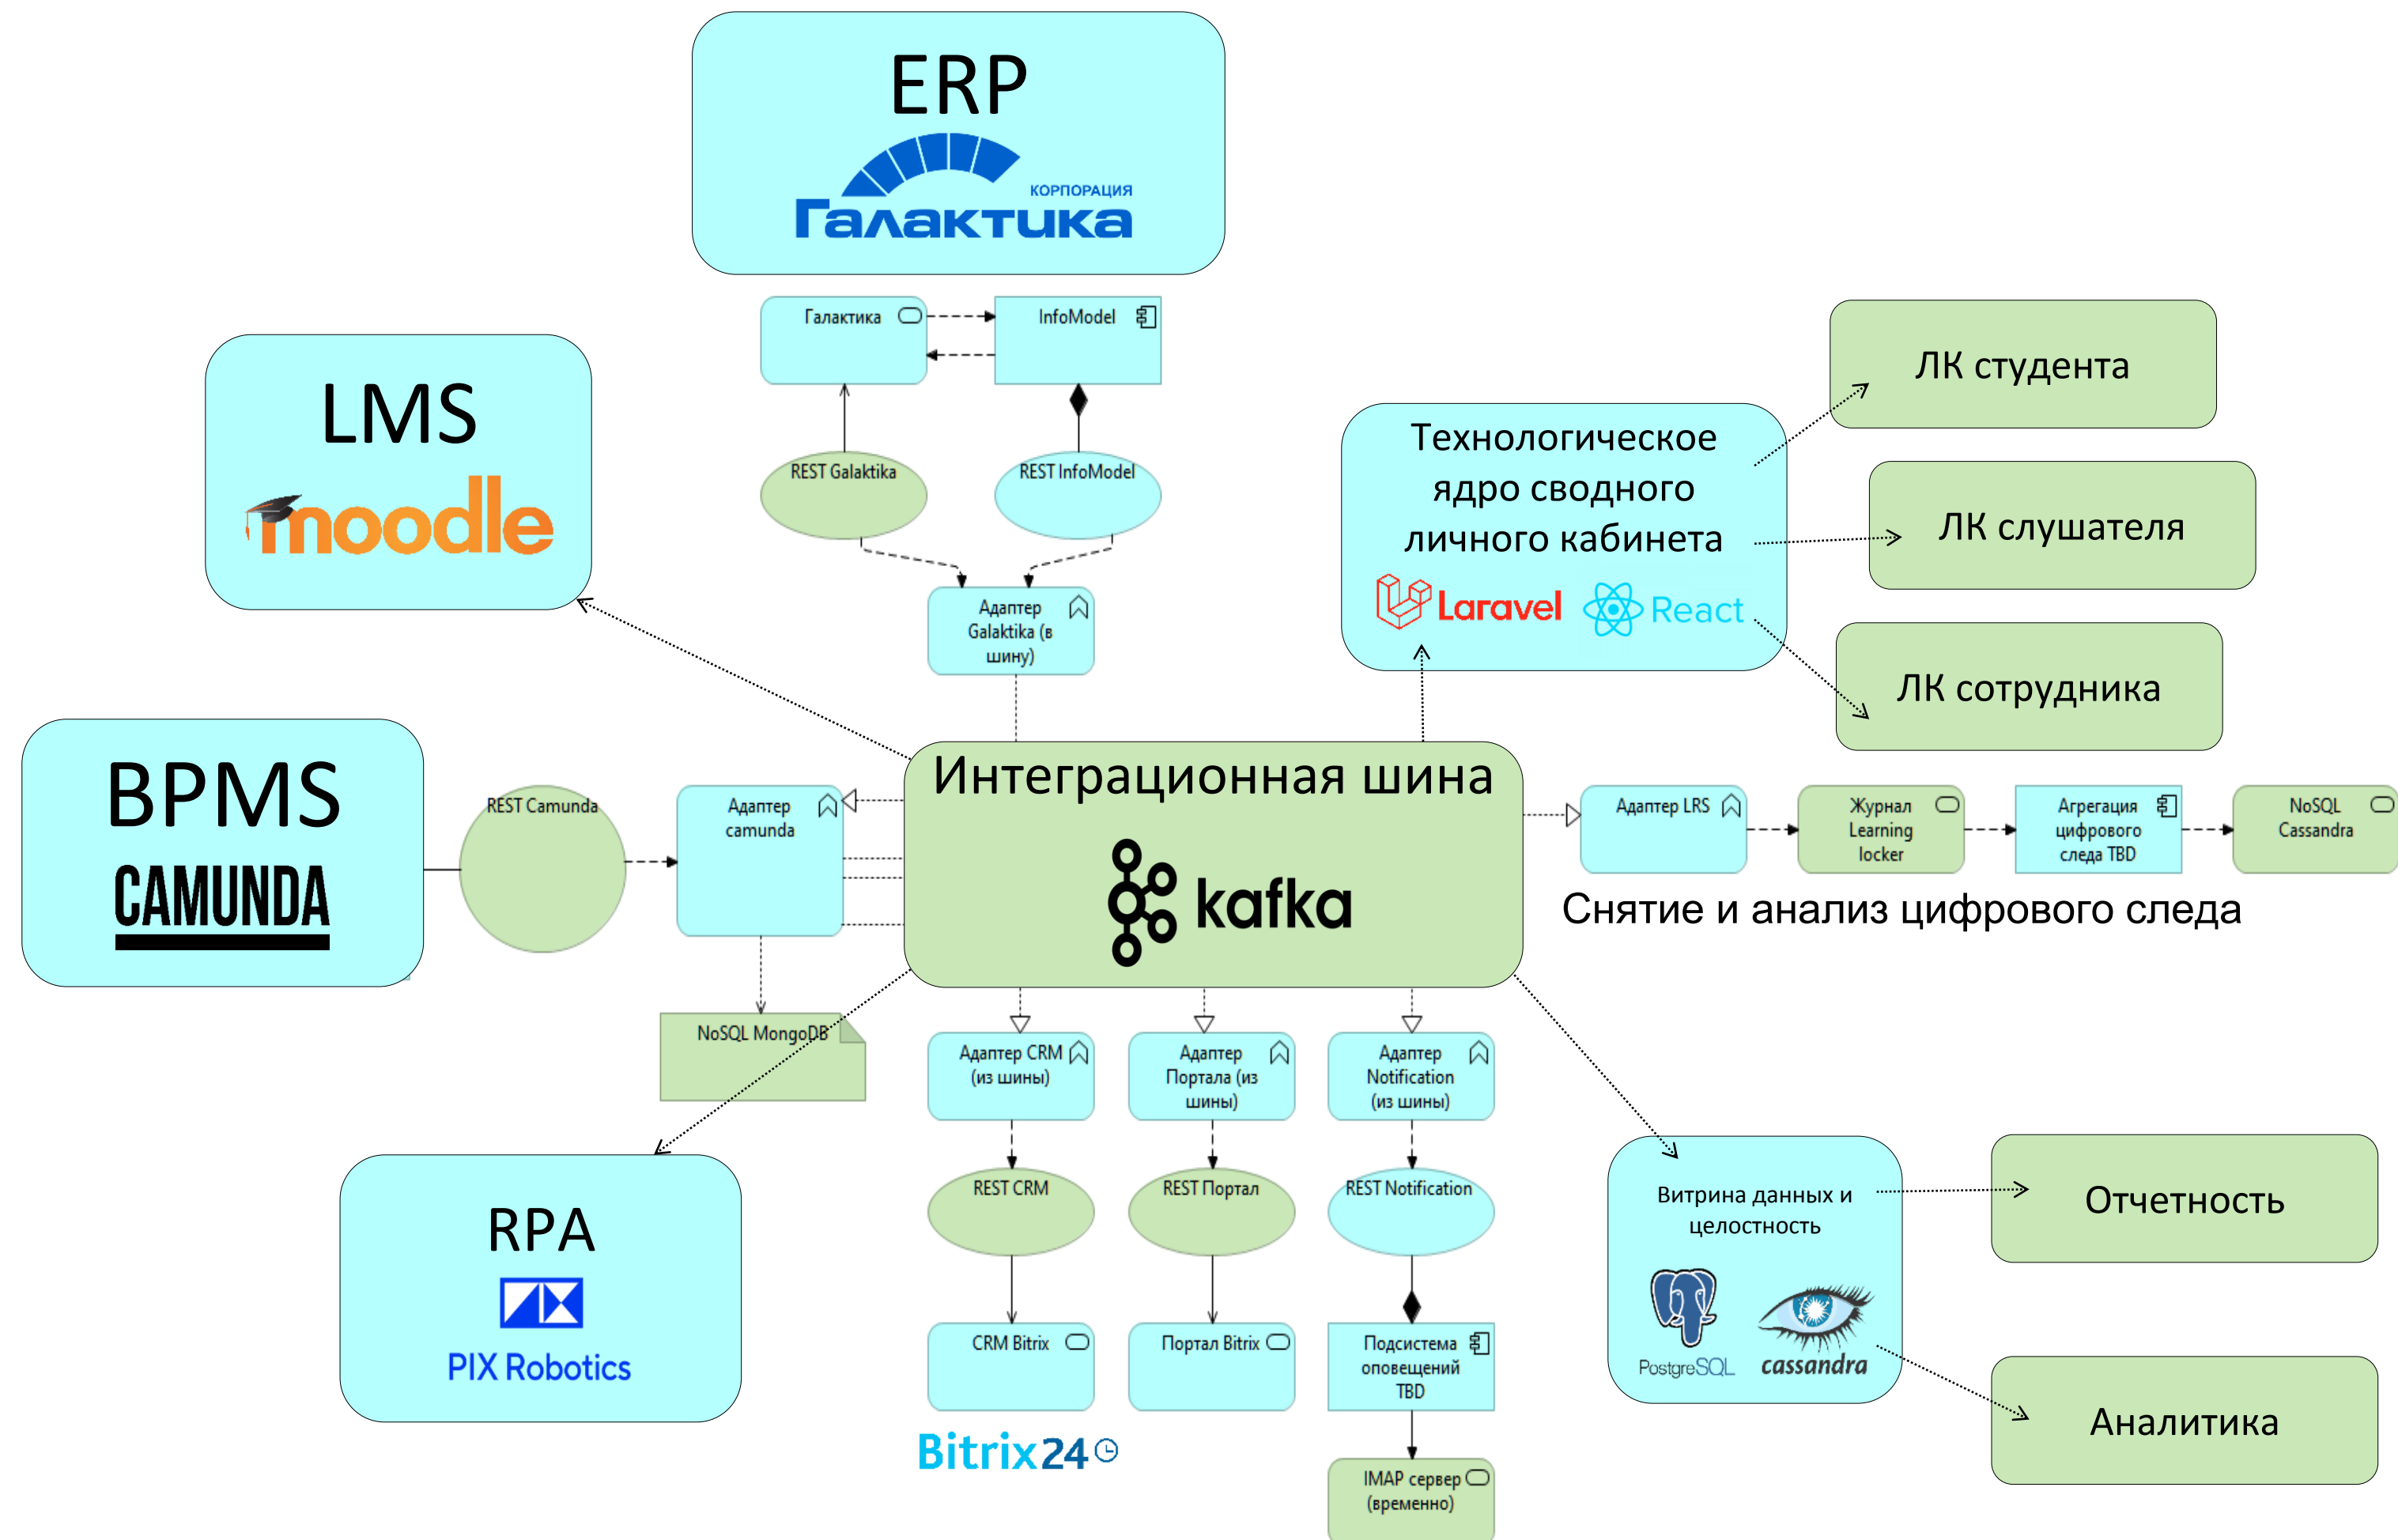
ERP
КОРПОРАЦИЯ
Галактика

Галактика
InfoModel
REST Galaktika
REST InfoModel
Адаптер Galaktika (в шину)

LMS
moodle

Технологическое ядро сводного личного кабинета
Laravel
React

ЛК студента
ЛК слушателя
ЛК сотрудника

BPMS
CAMUNDA

REST Camunda
Адаптер camunda
NoSQL MongoDB

Интеграционная шина
kafka

Адаптер LRS
Журнал Learning locker
Агрегация цифрового следа TBD
NoSQL Cassandra
Снятие и анализ цифрового следа

Адаптер CRM (из шины)
Адаптер Портала (из шины)
Адаптер Notification (из шины)
REST CRM
REST Портал
REST Notification
CRM Bitrix
Портал Bitrix
Подсистема оповещений TBD
IMAP сервер (временно)
Bitrix24

RPA
PIX Robotics

Витрина данных и целостность
PostgreSQL
cassandra

Отчетность
Аналитика